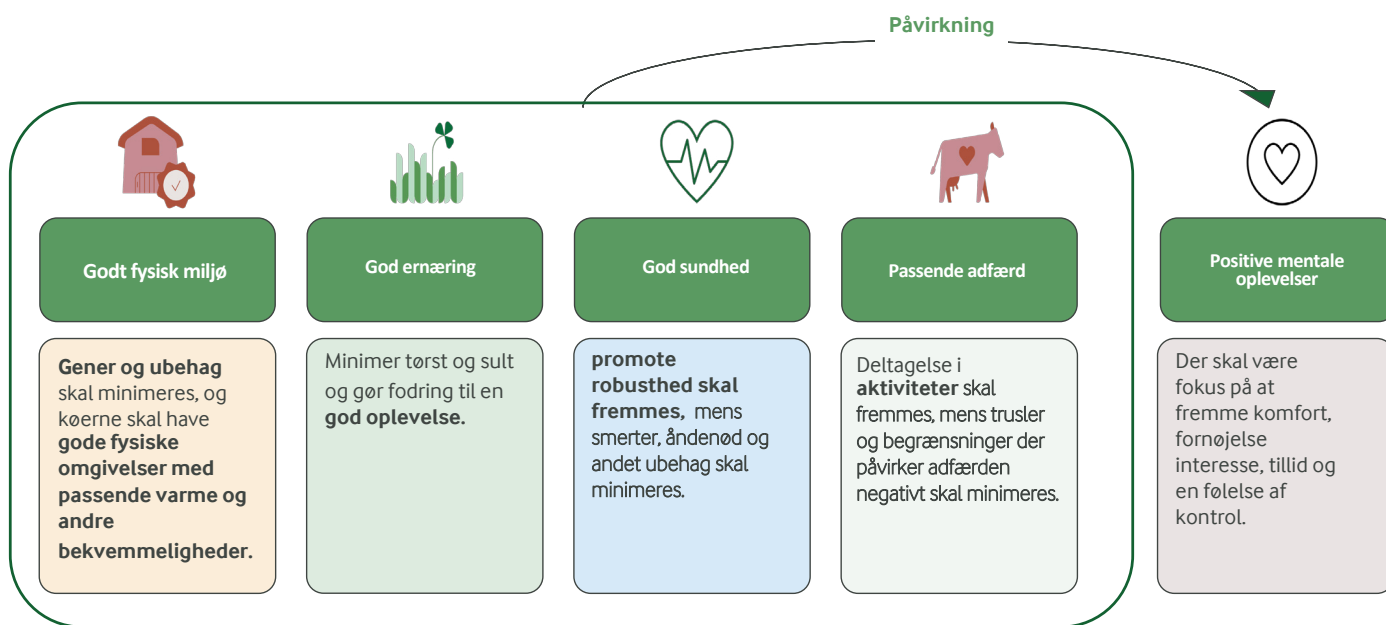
Påvirkning

Godt fysisk miljø

Gener og ubehag skal minimeres, og køerne skal have gode fysiske omgivelser med passende varme og andre bekvemmeligheder.

God ernæring

Minimer tørst og sult og gør fodring til en god oplevelse.

God sundhed

promote robusthed skal fremmes, mens smerter, åndenød og andet ubehag skal minimeres.

Passende adfærd

Deltagelse i aktiviteter skal fremmes, mens trusler og begrænsninger der påvirker adfærden negativt skal minimeres.

Positive mentale oplevelser

Der skal være fokus på at fremme komfort, fornøjelse interesse, tillid og en følelse af kontrol.